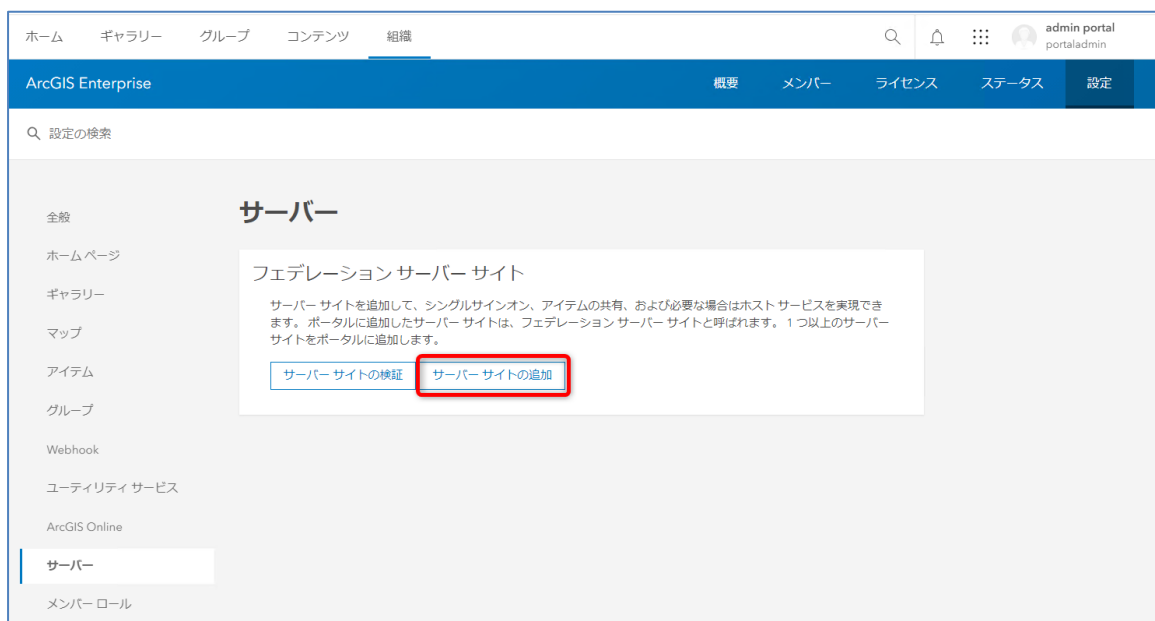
ホーム ギャラリー グループ コンテンツ 組織

admin portal
portaladmin

ArcGIS Enterprise

概要 メンバー ライセンス ステータス 設定

設定の検索

全般
ホーム ページ
ギャラリー
マップ
アイテム
グループ
Webhook
ユーティリティ サービス
ArcGIS Online
サーバー
メンバー ロール

サーバー

フェデレーション サーバー サイト

サーバー サイトを追加して、シングルサインオン、アイテムの共有、および必要な場合はホスト サービスを実現できます。ポータルに追加したサーバー サイトは、フェデレーション サーバー サイトと呼ばれます。1 つ以上のサーバー サイトをポータルに追加します。

サーバー サイトの検証 サーバー サイトの追加